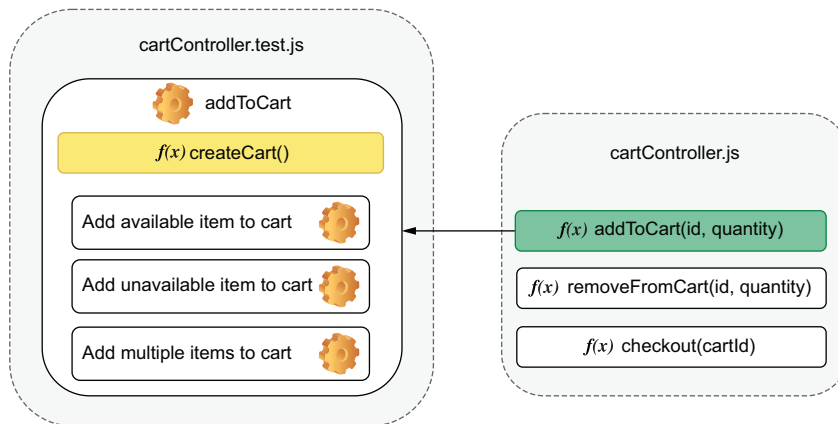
cartController.test.js

addToCart

$f(x)$ createCart()

Add available item to cart

Add unavailable item to cart

Add multiple items to cart

cartController.js

$f(x)$ addToCart(id, quantity)

$f(x)$ removeFromCart(id, quantity)

$f(x)$ checkout(cartId)